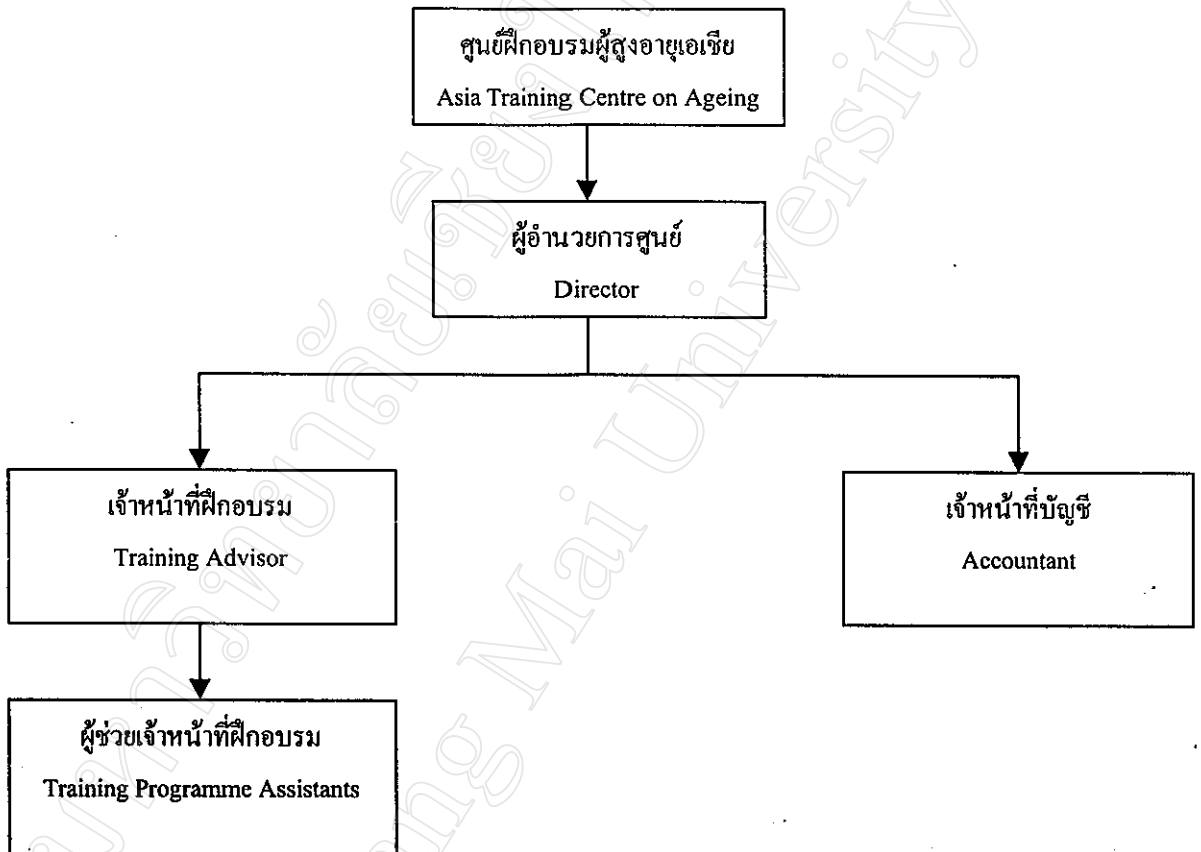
ศูนย์ฝึกอบรมผู้สูงอายุเอเชีย
Asia Training Centre on Ageing

ผู้อำนวยการศูนย์
Director

เจ้าหน้าที่ฝึกอบรม
Training Advisor

เจ้าหน้าที่บัญชี
Accountant

ผู้ช่วยเจ้าหน้าที่ฝึกอบรม
Training Programme Assistants

ลิขสิทธิ์มหาวิทยาลัยเชียงใหม่
Chiang Mai University